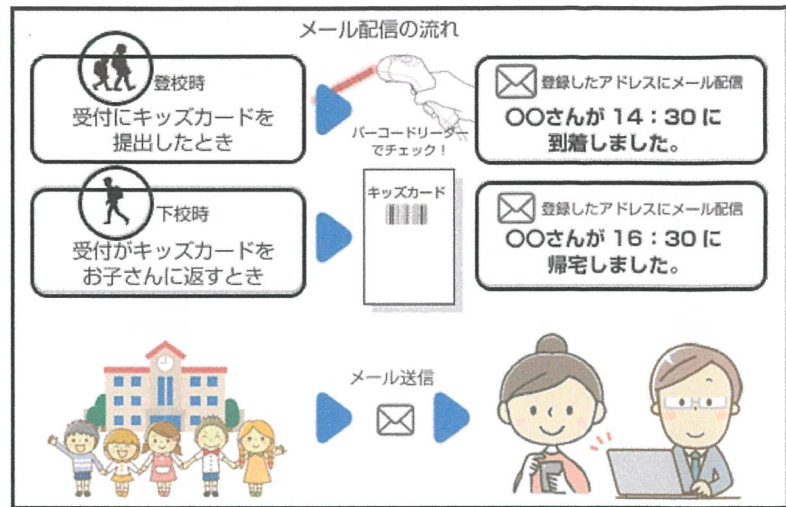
メール配信の流れ

登校時
受付にキッズカードを提出したとき

バーコードリーダーでチェック！

登録したアドレスにメール配信
〇〇さんが 14：30 に到着しました。

キッズカード

下校時
受付がキッズカードをお子さんに返すとき

登録したアドレスにメール配信
〇〇さんが 16：30 に帰宅しました。

メール送信